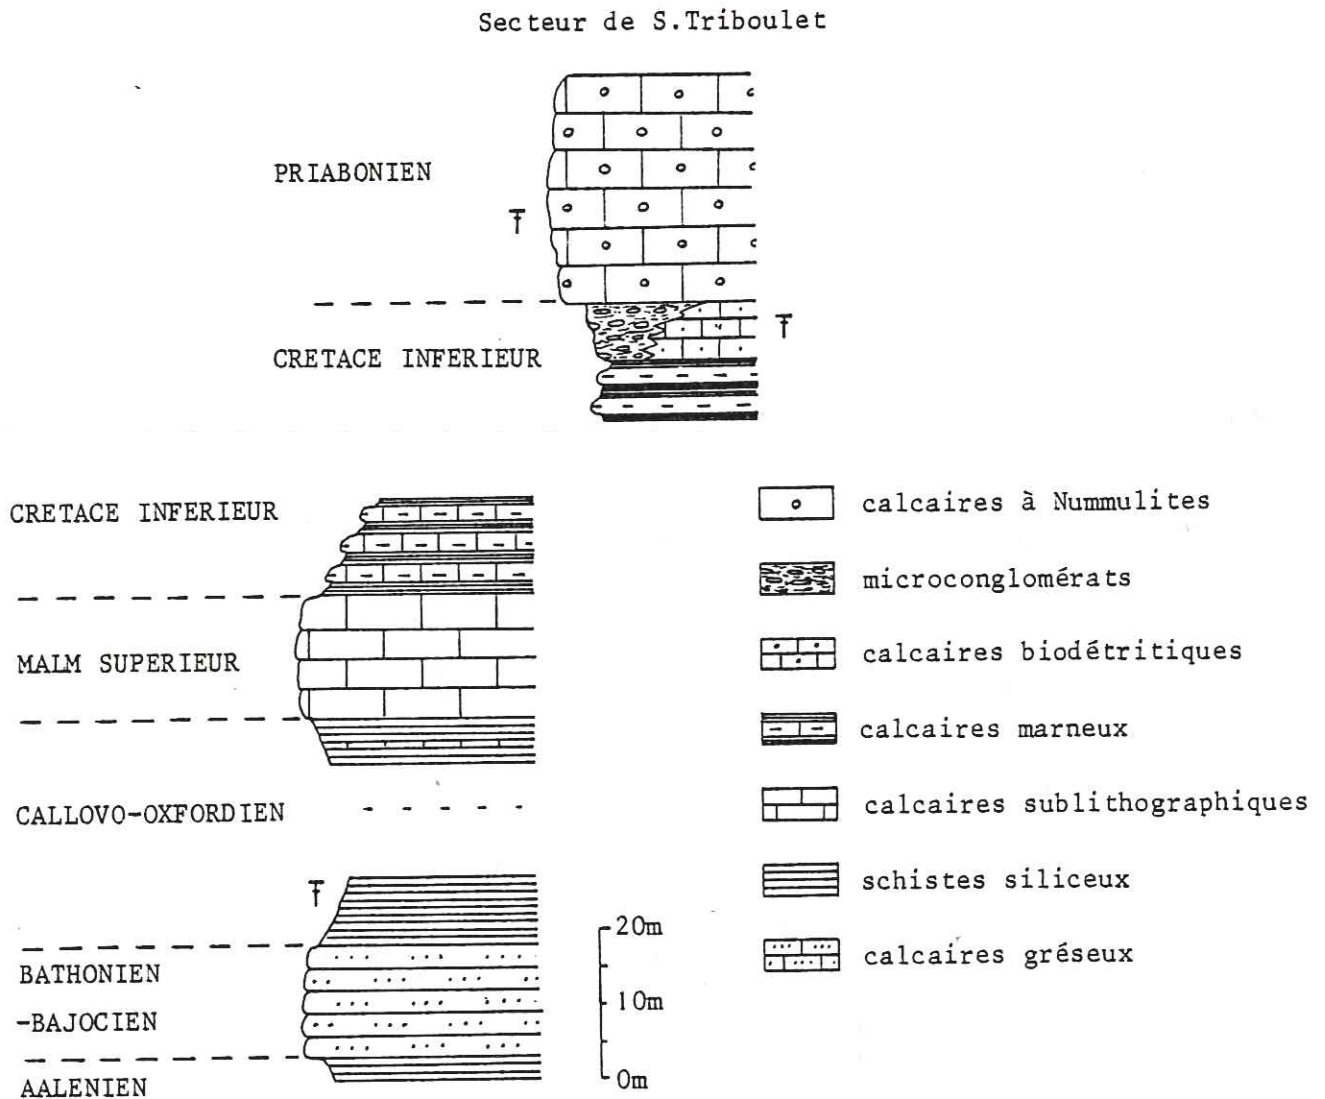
Secteur de S.Triboulet

PRIABONIEN

CRETACE INFERIEUR

CRETACE INFERIEUR

MALM SUPERIEUR

CALLOVO-OXFORDIEN

BATHONIEN
-BAJOCIEN

AALENIEN

20m
10m
0m

calcaires à Nummulites
microconglomérats
calcaires biodétritiques
calcaires marneux
calcaires sublithographiques
schistes siliceux
calcaires gréseux